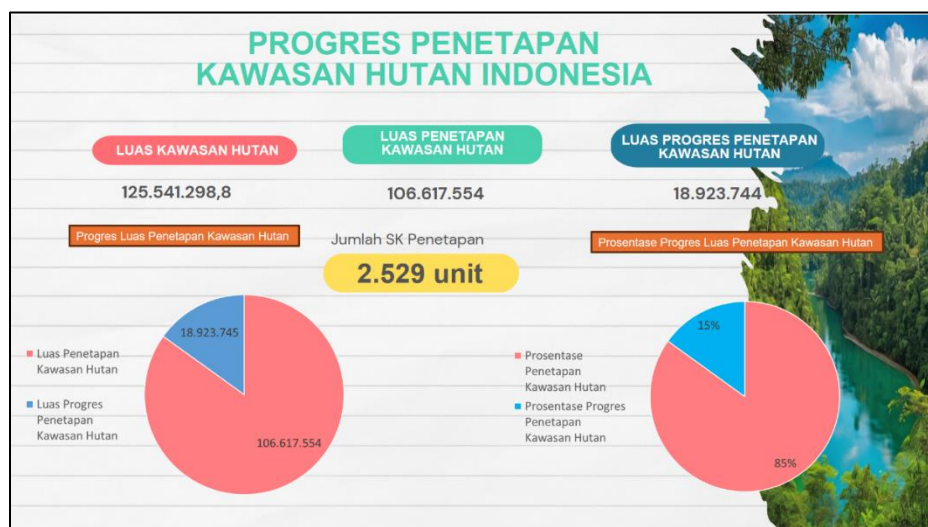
PROGRES PENETAPAN KAWASAN HUTAN INDONESIA

LUAS KAWASAN HUTAN

125.541.298,8

LUAS PENETAPAN KAWASAN HUTAN

106.617.554

LUAS PROGRES PENETAPAN KAWASAN HUTAN

18.923.744

Progres Luas Penetapan Kawasan Hutan

Jumlah SK Penetapan

2.529 unit

Prosentase Progres Luas Penetapan Kawasan Hutan

Luas Penetapan Kawasan Hutan

Luas Progres Penetapan Kawasan Hutan

18.923.745

106.617.554

Prosentase Penetapan Kawasan Hutan

Prosentase Progres Penetapan Kawasan Hutan

15%

85%